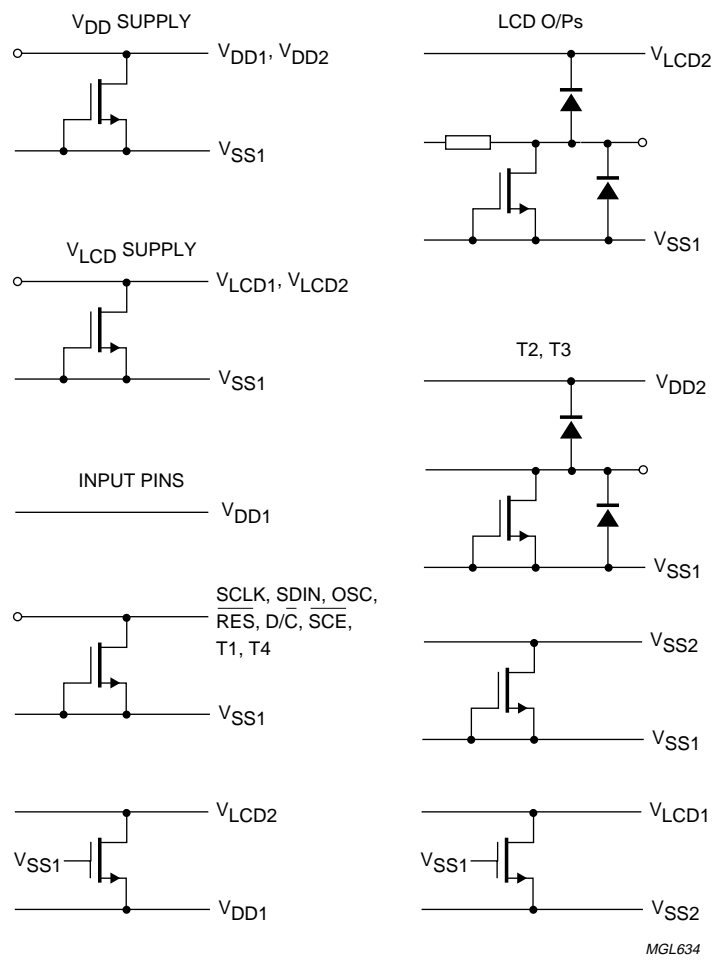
$V_{DD}$ SUPPLY

$V_{DD1}$, $V_{DD2}$

$V_{SS1}$

$V_{LCD}$ SUPPLY

$V_{LCD1}$, $V_{LCD2}$

$V_{SS1}$

INPUT PINS

$V_{DD1}$

SCLK, SDIN, OSC, $\overline{RES}$, D/$\overline{C}$, $\overline{SCE}$, T1, T4

$V_{SS1}$

$V_{LCD2}$

$V_{SS1}$

$V_{DD1}$

LCD O/Ps

$V_{LCD2}$

$V_{SS1}$

T2, T3

$V_{DD2}$

$V_{SS1}$

$V_{SS2}$

$V_{SS1}$

$V_{LCD1}$

$V_{SS1}$

$V_{SS2}$

MGL634